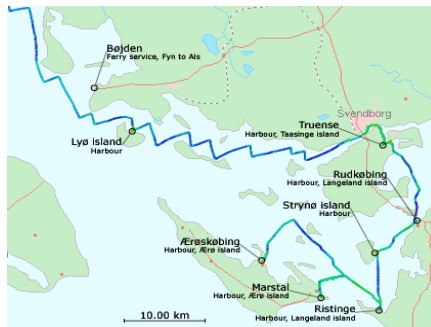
Bøjden
Ferry service, Fyn to Als

Lyø Island
Harbour

Svendborg

Truense
Harbour, Taasinge island

Rudkøbing
Harbour, Langeland island

Strynø island
Harbour

Ærøskøbing
Harbour, Ærø island

Marstal
Harbour, Ærø island

Ristinge
Harbour, Langeland island

10.00 km